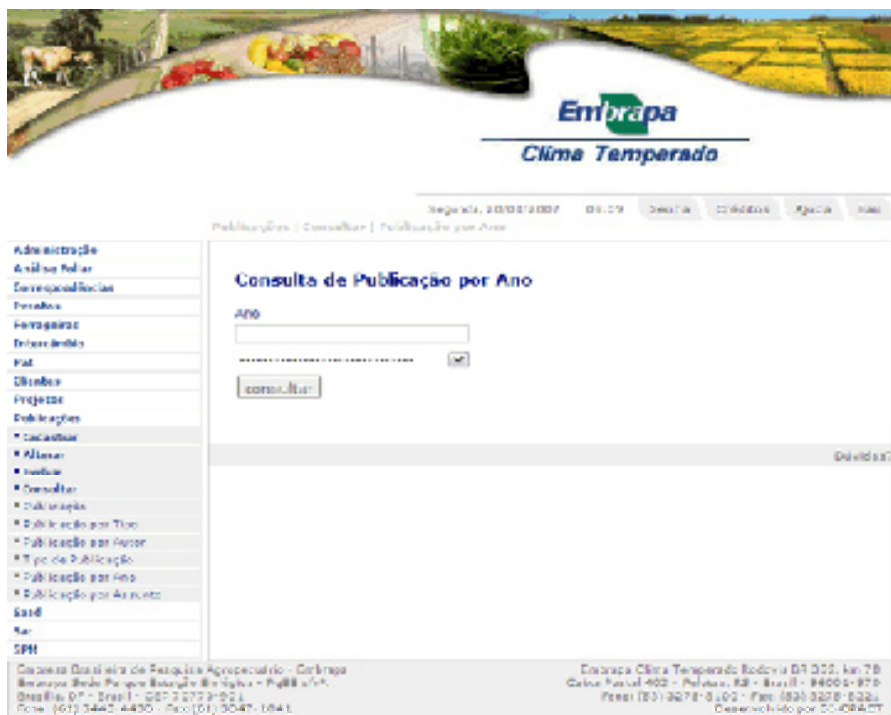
Embrapa
Clima Temperado

Segunda, 20/08/2007 | 04:09 | Senha | Créditos | Ajuda | Sair

Publicações | Consultar | Publicação por Ano

Administração
Análise Foliar
Correspondências
Desafios
Ferragens
Intercâmbio
Pat
Clientes
Projetos
Publicações
* Cadastrar
* Alterar
* Excluir
* Consultar
* Publicação
* Publicação por Tipo
* Publicação por Autor
* Tipo de Publicação
* Publicação por Ano
* Publicação por Assunto
Sard
Sac
SPH

Consulta de Publicação por Ano

Ano

consultar

Dúvidas?

Empresa Brasileira de Pesquisa Agropecuária - Embrapa
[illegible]
Brasília DF - Brasil - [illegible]
Fone: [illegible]

Embrapa Clima Temperado Rodovia BR 392, km 78
Caixa Postal 403 - Pelotas, RS - Brasil - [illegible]
Fone: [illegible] - Fax: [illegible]
Desenvolvido por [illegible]